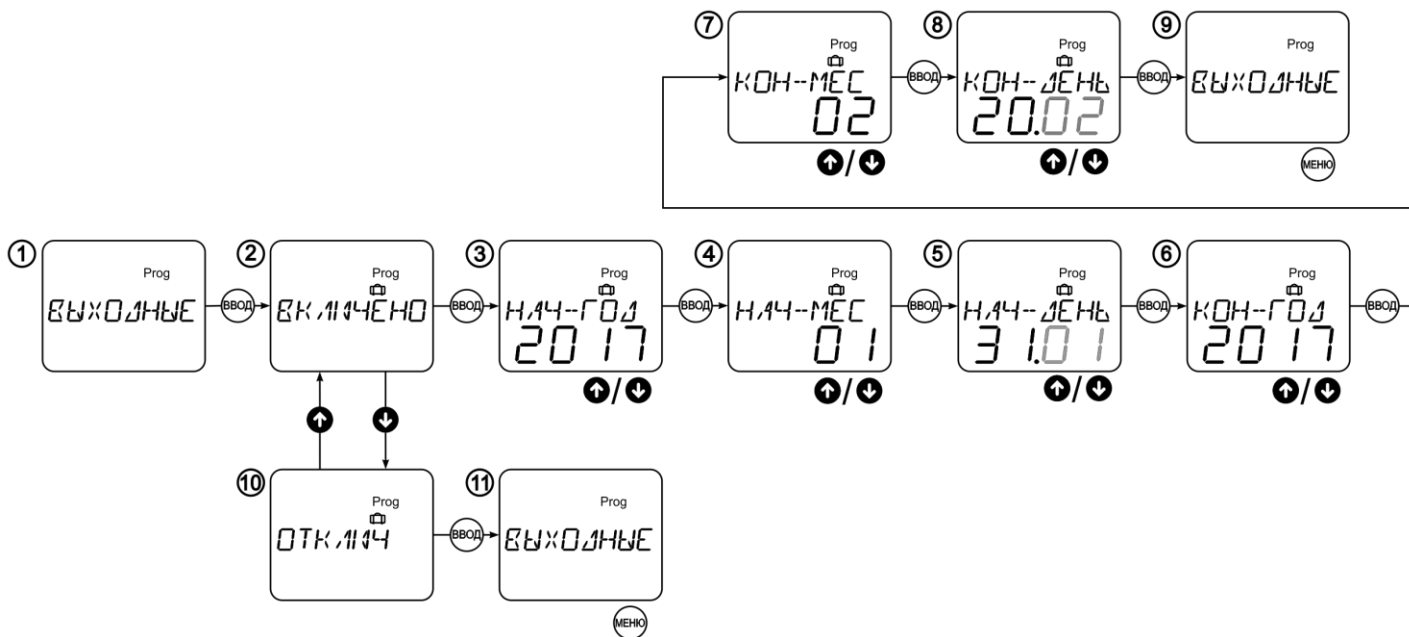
⑦ Prog КОН-МЕС 02 ВВОД
⑧ Prog КОН-ДЕНЬ 20.02 ВВОД
⑨ Prog ВЫХОДНЫЕ МЕНЮ

① Prog ВЫХОДНЫЕ ВВОД
② Prog ВКЛЮЧЕНО ВВОД
③ Prog НАЧ-ГОД 2017 ВВОД
④ Prog НАЧ-МЕС 01 ВВОД
⑤ Prog НАЧ-ДЕНЬ 31.01 ВВОД
⑥ Prog КОН-ГОД 2017 ВВОД

⑩ Prog ОТКЛЮЧ ВВОД
⑪ Prog ВЫХОДНЫЕ МЕНЮ